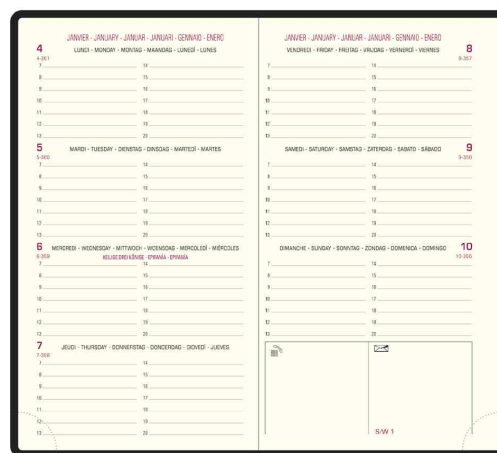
JANVIER - JANUARY - JANUAR - JANUARI - GENNAIO - ENERO

4
4-361
LUNDI - MONDAY - MONTAG - MAANDAG - LUNEDÌ - LUNES

7 14
8 15
9 16
10 17
11 18
12 19
13 20

5
5-360
MARDI - TUESDAY - DIENSTAG - DINSDAG - MARTEDÌ - MARTES

7 14
8 15
9 16
10 17
11 18
12 19
13 20

6
6-359
MERCREDI - WEDNESDAY - MITTWOCH - WOENSDAG - MERCOLEDÌ - MIÉRCOLES
HEILIGE DREI KÖNIGE - EPIFANÍA - EPIFANIA

7 14
8 15
9 16
10 17
11 18
12 19
13 20

7
7-358
JEUDI - THURSDAY - DONNERSTAG - DONDERDAG - GIOVEDÌ - JUEVES

7 14
8 15
9 16
10 17
11 18
12 19
13 20

JANVIER - JANUARY - JANUAR - JANUARI - GENNAIO - ENERO

8
8-357
VENDREDI - FRIDAY - FREITAG - VRIJDAG - VENERDÌ - VIERNES

7 14
8 15
9 16
10 17
11 18
12 19
13 20

9
9-356
SAMEDI - SATURDAY - SAMSTAG - ZATERDAG - SABATO - SÁBADO

7 14
8 15
9 16
10 17
11 18
12 19
13 20

10
10-355
DIMANCHE - SUNDAY - SONNTAG - ZONDAG - DOMENICA - DOMINGO

7 14
8 15
9 16
10 17
11 18
12 19
13 20

S/W 1